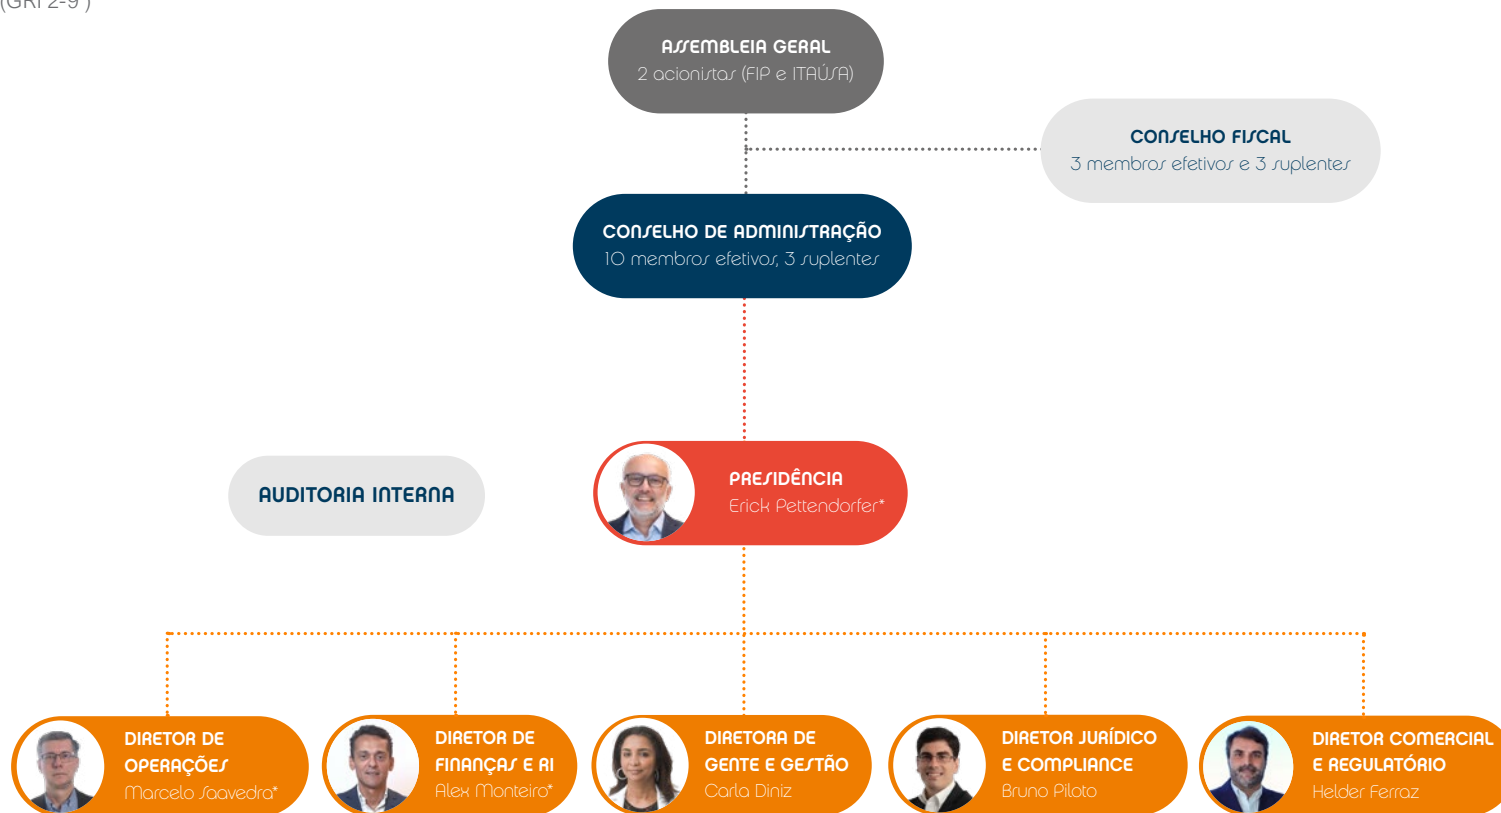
(GRI 2-9)

ASSEMBLEIA GERAL
2 acionistas (FIP e ITAÚSA)

CONSELHO FISCAL
3 membros efetivos e 3 suplentes

CONSELHO DE ADMINISTRAÇÃO
10 membros efetivos, 3 suplentes

AUDITORIA INTERNA

PRESIDÊNCIA
Erick Pettendorfer*

DIRETOR DE OPERAÇÕES
Marcelo Saavedra*

DIRETOR DE FINANÇAS E RI
Alex Monteiro*

DIRETORA DE GENTE E GESTÃO
Carla Diniz

DIRETOR JURÍDICO E COMPLIANCE
Bruno Pilato

DIRETOR COMERCIAL E REGULATÓRIO
Helder Ferraz